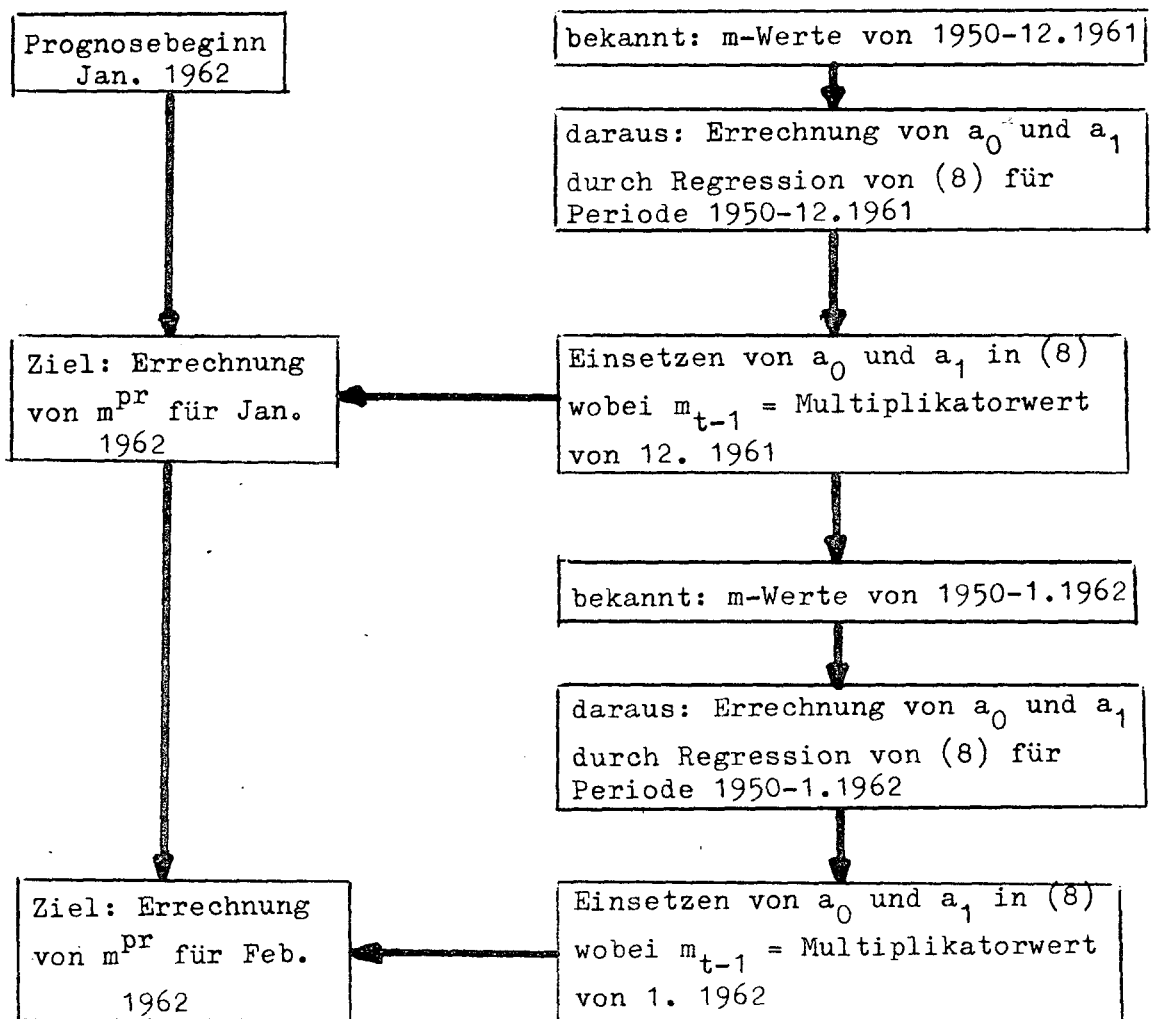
Prognosebeginn Jan. 1962

bekannt: m-Werte von 1950-12.1961

daraus: Errechnung von $a_0$ und $a_1$ durch Regression von (8) für Periode 1950-12.1961

Ziel: Errechnung von $m^{pr}$ für Jan. 1962

Einsetzen von $a_0$ und $a_1$ in (8) wobei $m_{t-1}$ = Multiplikatorwert von 12. 1961

bekannt: m-Werte von 1950-1.1962

daraus: Errechnung von $a_0$ und $a_1$ durch Regression von (8) für Periode 1950-1.1962

Ziel: Errechnung von $m^{pr}$ für Feb. 1962

Einsetzen von $a_0$ und $a_1$ in (8) wobei $m_{t-1}$ = Multiplikatorwert von 1. 1962